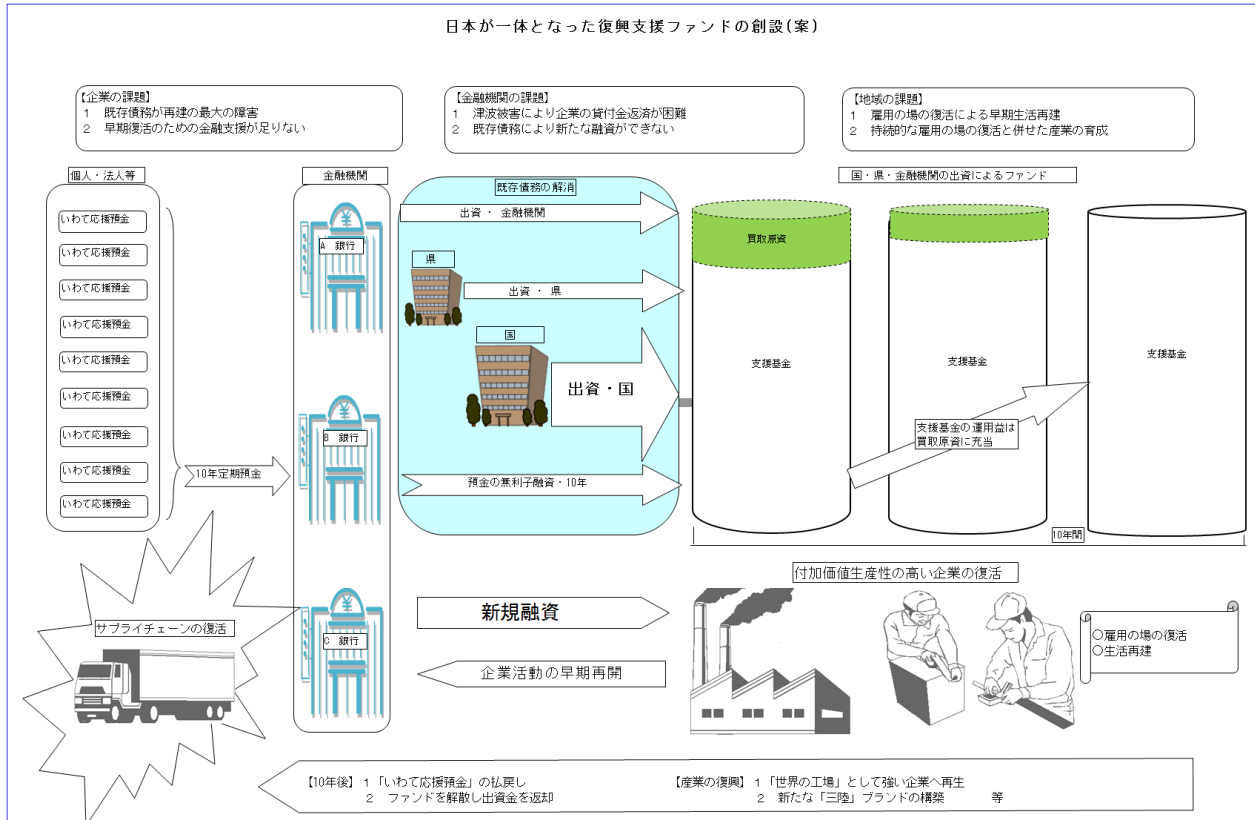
日本が一体となった復興支援ファンドの創設(案)

【企業の課題】
1　既存債務が再建の最大の障害
2　早期復活のための金融支援が足りない

【金融機関の課題】
1　津波被害により企業の貸付金返済が困難
2　既存債務により新たな融資ができない

【地域の課題】
1　雇用の場の復活による早期生活再建
2　持続的な雇用の場の復活と併せた産業の育成

個人・法人等

いわて応援預金
いわて応援預金
いわて応援預金
いわて応援預金
いわて応援預金
いわて応援預金
いわて応援預金
いわて応援預金
いわて応援預金

10年定期預金

金融機関

A 銀行
B 銀行
C 銀行

既存債務の解消

出資・金融機関

県

出資・県

国

出資・国

預金の無利子融資・10年

国・県・金融機関の出資によるファンド

買取原資

支援基金

支援基金

支援基金

支援基金の運用益は買取原資に充当

10年間

付加価値生産性の高い企業の復活

サプライチェーンの復活

新規融資

企業活動の早期再開

○雇用の場の復活
○生活再建

【10年後】1「いわて応援預金」の払戻し
2　ファンドを解散し出資金を返却

【産業の復興】1「世界の工場」として強い企業へ再生
2　新たな「三陸」ブランドの構築　　等